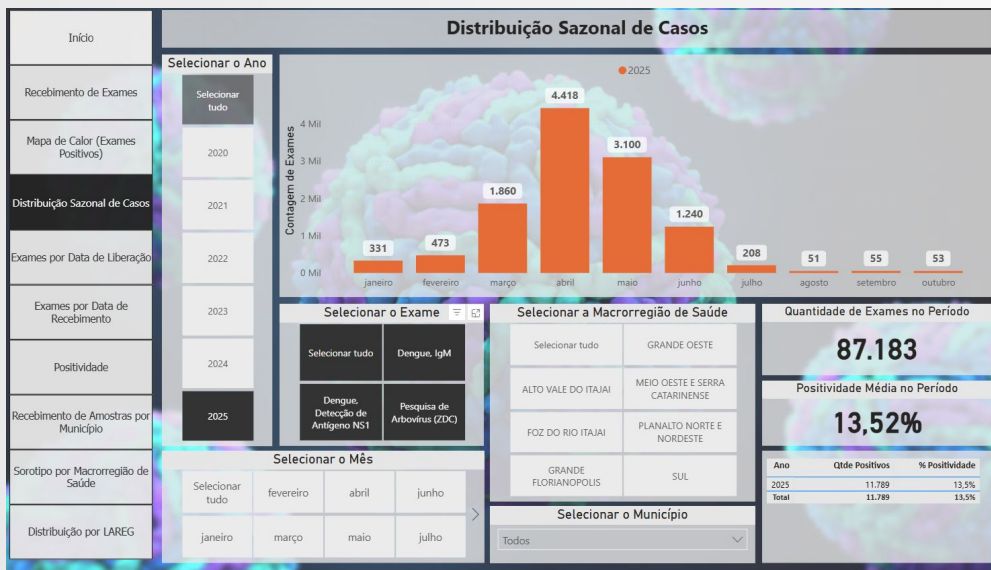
Início

Recebimento de Exames

Mapa de Calor (Exames Positivos)

Distribuição Sazonal de Casos

Exames por Data de Liberação

Exames por Data de Recebimento

Positividade

Recebimento de Amostras por Município

Sorotipo por Macrorregião de Saúde

Distribuição por LAREG

Distribuição Sazonal de Casos

Selecionar o Ano

Selecionar tudo

2020

2021

2022

2023

2024

2025

2025

Contagem de Exames

4 Mil

3 Mil

2 Mil

1 Mil

0 Mil

331
473
1.860
4.418
3.100
1.240
208
51
55
53

janeiro fevereiro março abril maio junho julho agosto setembro outubro

Selecionar o Exame

Selecionar tudo

Dengue, IgM

Dengue, Detecção de Antígeno NS1

Pesquisa de Arbovírus (ZDC)

Selecionar a Macrorregião de Saúde

Selecionar tudo

GRANDE OESTE

ALTO VALE DO ITAJAI

MEIO OESTE E SERRA CATARINENSE

FOZ DO RIO ITAJAI

PLANALTO NORTE E NORDESTE

GRANDE FLORIANOPOLIS

SUL

Quantidade de Exames no Período

87.183

Positividade Média no Período

13,52%

| Ano | Qtde Positivos | % Positividade |
|---|---|---|
| 2025 | 11.789 | 13,5% |
| Total | 11.789 | 13,5% |

Selecionar o Mês

Selecionar tudo

fevereiro

abril

junho

janeiro

março

maio

julho

Selecionar o Município

Todos